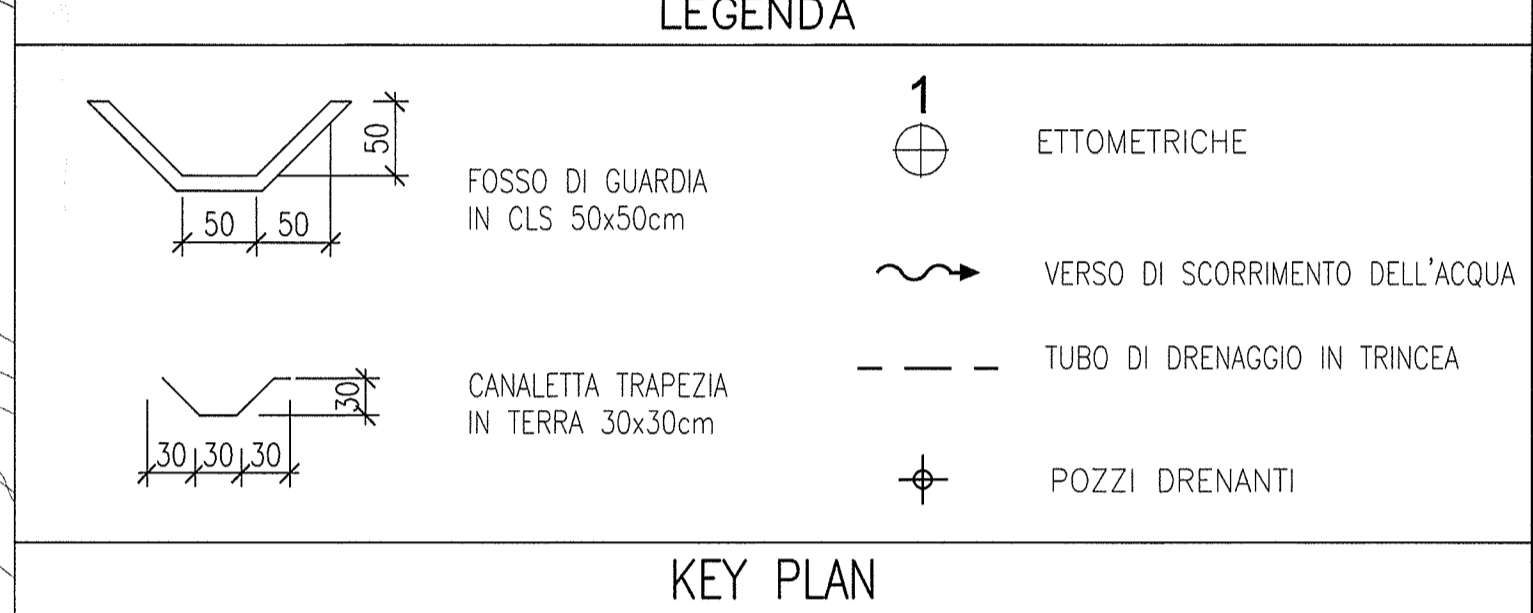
LEGENDA

50

50 50

FOSSO DI GUARDIA
IN CLS 50x50cm

30

30 30 30

CANALETTA TRAPEZIA
IN TERRA 30x30cm

1

ETTOMETRICHE

VERSO DI SCORRIMENTO DELL'ACQUA

TUBO DI DRENAGGIO IN TRINCEA

POZZI DRENANTI

KEY PLAN